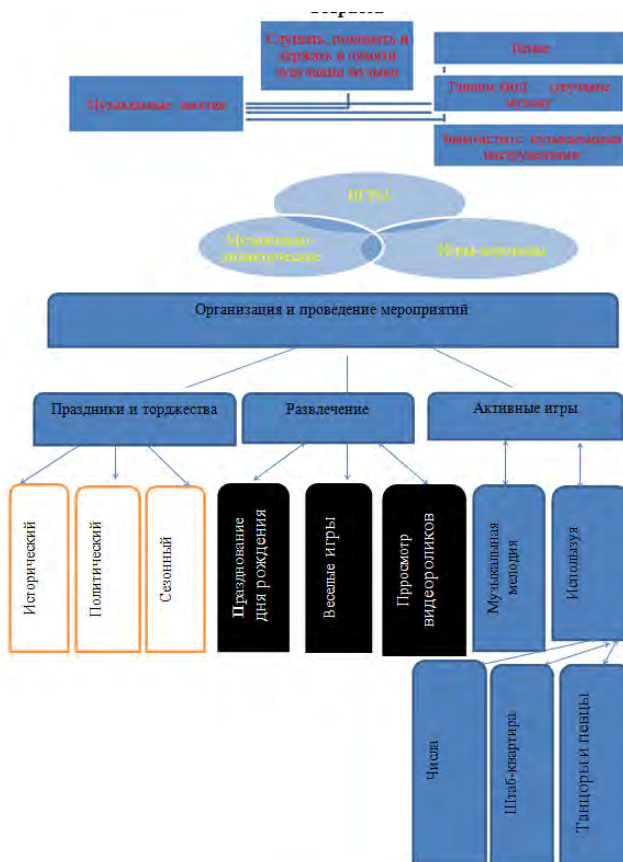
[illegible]

Слушать, понимать и держать в памяти звучащую музыку

Пение

Музыкальные занятия

Танцы под звучание музыку

Знакомство с музыкальными инструментами

ИГРЫ

Музыкально-дидактические

Игры-загадки

Организация и проведение мероприятий

Праздники и торджества

Развлечение

Активные игры

Исторический

Политический

Сезонный

Празднование дня рождения

Веселые игры

Просмотр видеороликов

Музыкальная мелодия

Используя

Числа

Штаб-квартира

Танцоры и певцы